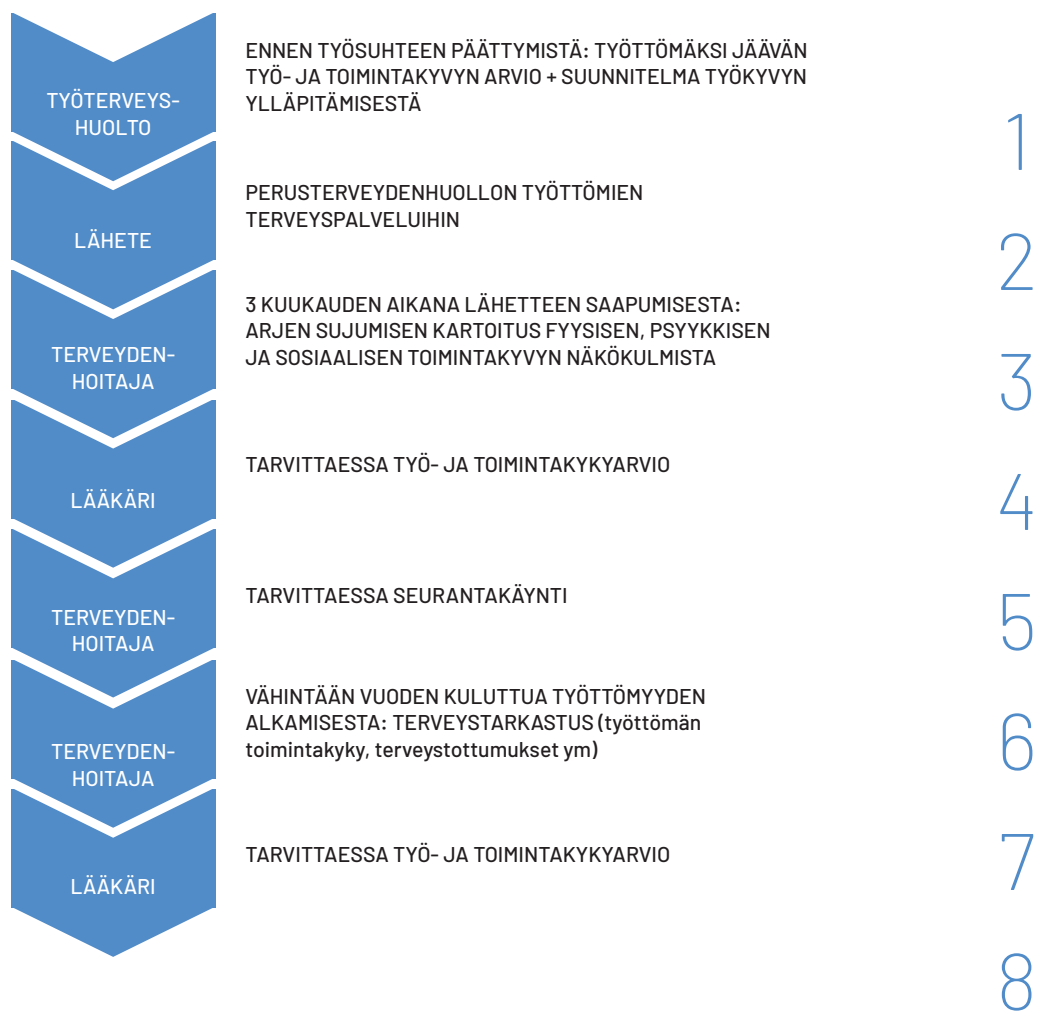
TYÖTERVEYSHUOLTO

ENNEN TYÖSUHTEEN PÄÄTTYMISTÄ: TYÖTTÖMÄKSI JÄÄVÄN TYÖ- JA TOIMINTAKYVYN ARVIO + SUUNNITELMA TYÖKYVYN YLLÄPITÄMISESTÄ

1

LÄHETE

PERUSTERVEYDENHUOLLON TYÖTTÖMIEN TERVEYSPALVELUIHIN

2

TERVEYDENHOITAJA

3 KUUKAUDEN AIKANA LÄHETTEEN SAAPUMISESTA: ARJEN SUJUMISEN KARTOITUS FYYSISEN, PSYYKKISEN JA SOSIAALISEN TOIMINTAKYVYN NÄKÖKULMISTA

3

LÄÄKÄRI

TARVITTAESSA TYÖ- JA TOIMINTAKYKYARVIO

4

TERVEYDENHOITAJA

TARVITTAESSA SEURANTAKÄYNTI

5

TERVEYDENHOITAJA

VÄHINTÄÄN VUODEN KULUTTUA TYÖTTÖMYYDEN ALKAMISESTA: TERVEYSTARKASTUS (työttömän toimintakyky, terveystottumukset ym)

6

LÄÄKÄRI

TARVITTAESSA TYÖ- JA TOIMINTAKYKYARVIO

7

8